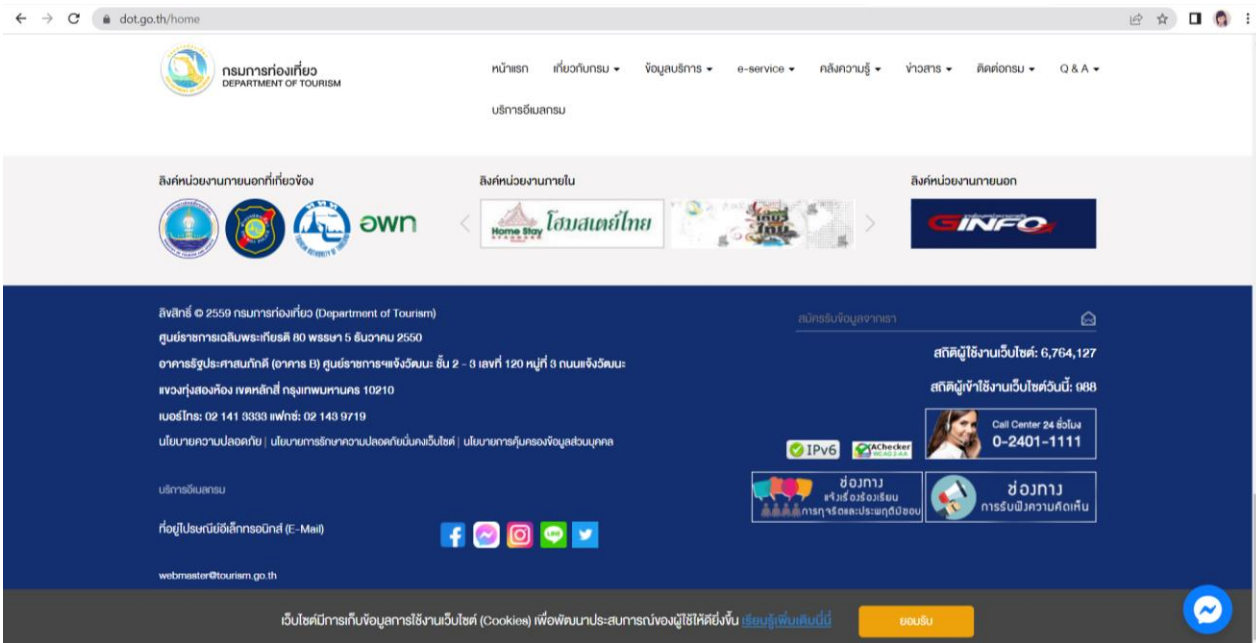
dot.go.th/home

กรมการท่องเที่ยว
DEPARTMENT OF TOURISM

หน้าแรก เกี่ยวกับกรม ▾ ข้อมูลบริการ ▾ e-service ▾ คลังความรู้ ▾ ข่าวสาร ▾ ติดต่อกรม ▾ Q & A ▾

บริการอีเมลกรม

ลิงค์หน่วยงานภายนอกที่เกี่ยวข้อง

อพท

ลิงค์หน่วยงานภายใน

Home Stay โฮมสเตย์ไทย

ลิงค์หน่วยงานภายนอก

GINFO

ลิขสิทธิ์ © 2559 กรมการท่องเที่ยว (Department of Tourism)
ศูนย์ราชการเฉลิมพระเกียรติ 80 พรรษา 5 ธันวาคม 2550
อาคารรัฐประศาสนภักดี (อาคาร B) ศูนย์ราชการฯแจ้งวัฒนะ ชั้น 2 - 3 เลขที่ 120 หมู่ที่ 3 ถนนแจ้งวัฒนะ
แขวงทุ่งสองห้อง เขตหลักสี่ กรุงเทพมหานคร 10210
เบอร์โทร: 02 141 3333 แฟกซ์: 02 143 9719
นโยบายความปลอดภัย | นโยบายการรักษาความปลอดภัยมั่นคงเว็บไซต์ | นโยบายการคุ้มครองข้อมูลส่วนบุคคล

บริการอีเมลกรม

ที่อยู่ไปรษณีย์อิเล็กทรอนิกส์ (E-Mail)

webmaster@tourism.go.th

สมัครรับข้อมูลจากเรา

สถิติผู้ใช้งานเว็บไซต์: 6,764,127

สถิติผู้เข้าใช้งานเว็บไซต์วันนี้: 988

Call Center 24 ชั่วโมง
0-2401-1111

IPv6

AChecker

ช่องทาง แจ้งเรื่องร้องเรียน การทุจริตและประพฤติมิชอบ

ช่องทาง การรับฟังความคิดเห็น

เว็บไซต์มีการเก็บข้อมูลการใช้งานเว็บไซต์ (Cookies) เพื่อพัฒนาประสบการณ์ของผู้ใช้ให้ดียิ่งขึ้น เรียนรู้เพิ่มเติมนี่ ยอมรับ